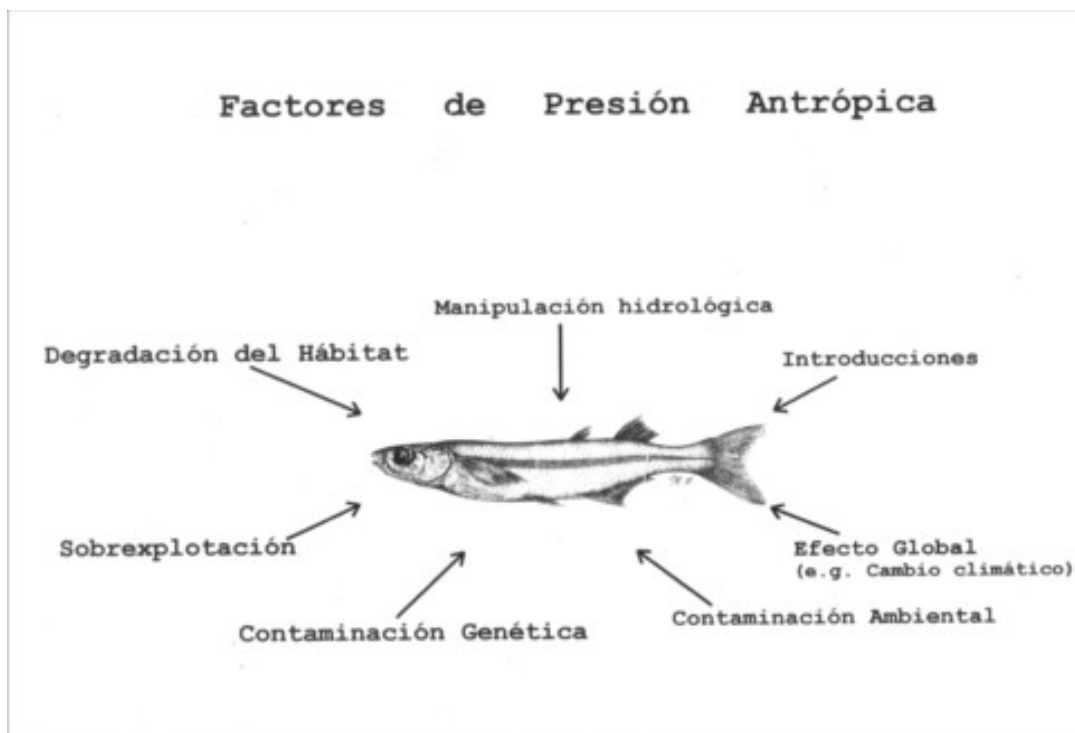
Factores de Presión Antrópica

Manipulación hidrológica

Degradación del Hábitat

Introducciones

Sobrexplotación

Efecto Global
(e.g. Cambio climático)

Contaminación Genética

Contaminación Ambiental